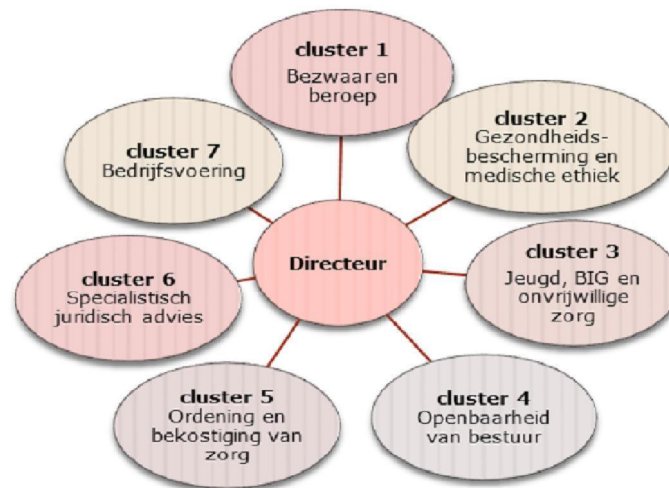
cluster 1
Bezwaar en beroep

cluster 2
Gezondheidsbescherming en medische ethiek

cluster 7
Bedrijfsvoering

Directeur

cluster 3
Jeugd, BIG en onvrijwillige zorg

cluster 6
Specialistisch juridisch advies

cluster 5
Ordening en bekostiging van zorg

cluster 4
Openbaarheid van bestuur